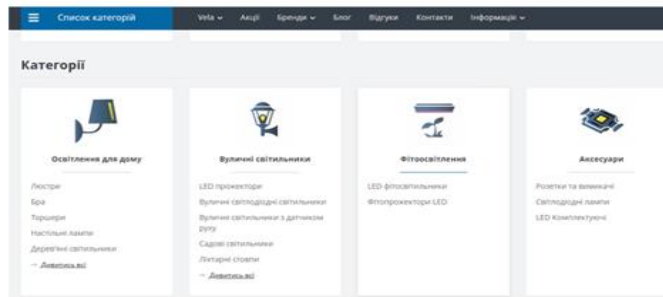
Список категорій

Vela ⌄ Акції Бренди ⌄ Блог Відгуки Контакти Інформація ⌄

Категорії

Освітлення для дому

Люстри
Бра
Торшери
Настільні лампи
Дерев'яні світильники
→ Дивитись всі

Вуличні світильники

LED прожектори
Вуличні світлодіодні світильники
Вуличні світильники з датчиком руху
Садові світильники
Ліхтарні стовпи
→ Дивитись всі

Фітоосвітлення

LED фітосвітильники
Фітопрожектори LED

Аксесуари

Розетки та вимикачі
Світлодіодні лампи
LED Комплектуючі